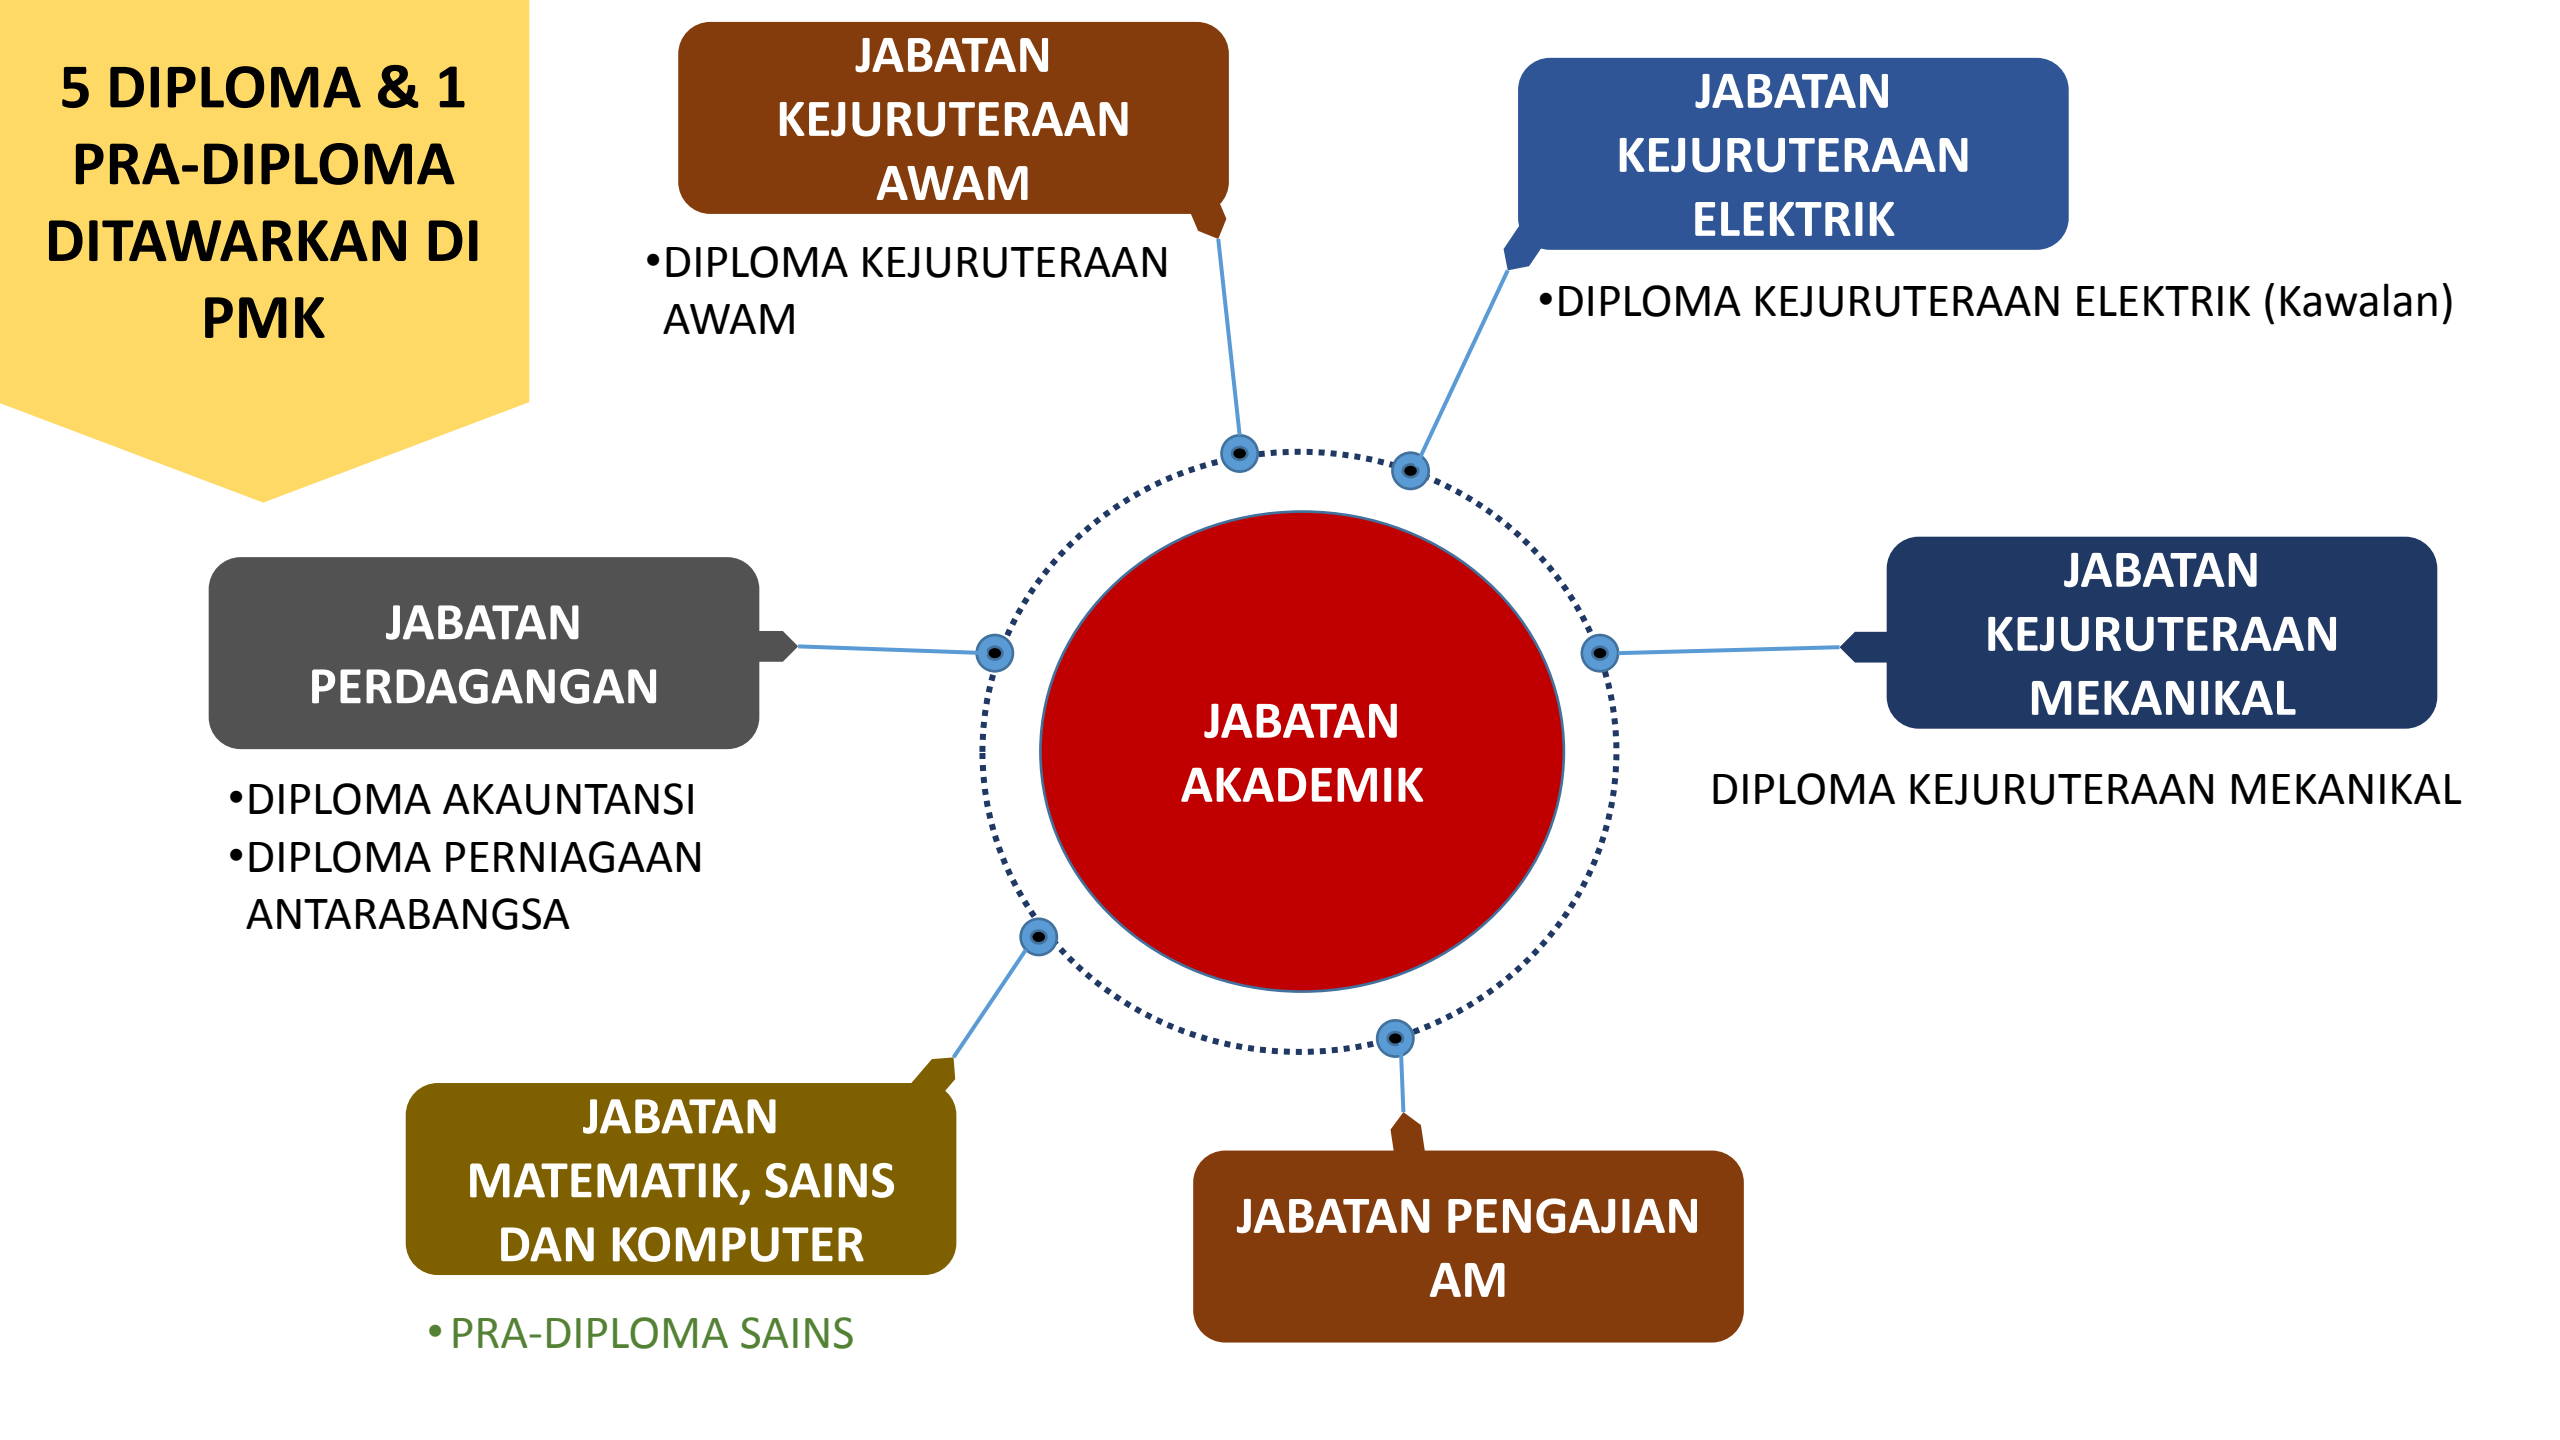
5 DIPLOMA & 1 PRA-DIPLOMA DITAWARKAN DI PMK

JABATAN KEJURUTERAAN AWAM

•DIPLOMA KEJURUTERAAN AWAM

JABATAN KEJURUTERAAN ELEKTRIK

•DIPLOMA KEJURUTERAAN ELEKTRIK (Kawalan)

JABATAN PERDAGANGAN

•DIPLOMA AKAUNTANSI
•DIPLOMA PERNIAGAAN ANTARABANGSA

JABATAN AKADEMIK

JABATAN KEJURUTERAAN MEKANIKAL

DIPLOMA KEJURUTERAAN MEKANIKAL

JABATAN MATEMATIK, SAINS DAN KOMPUTER

• PRA-DIPLOMA SAINS

JABATAN PENGAJIAN AM